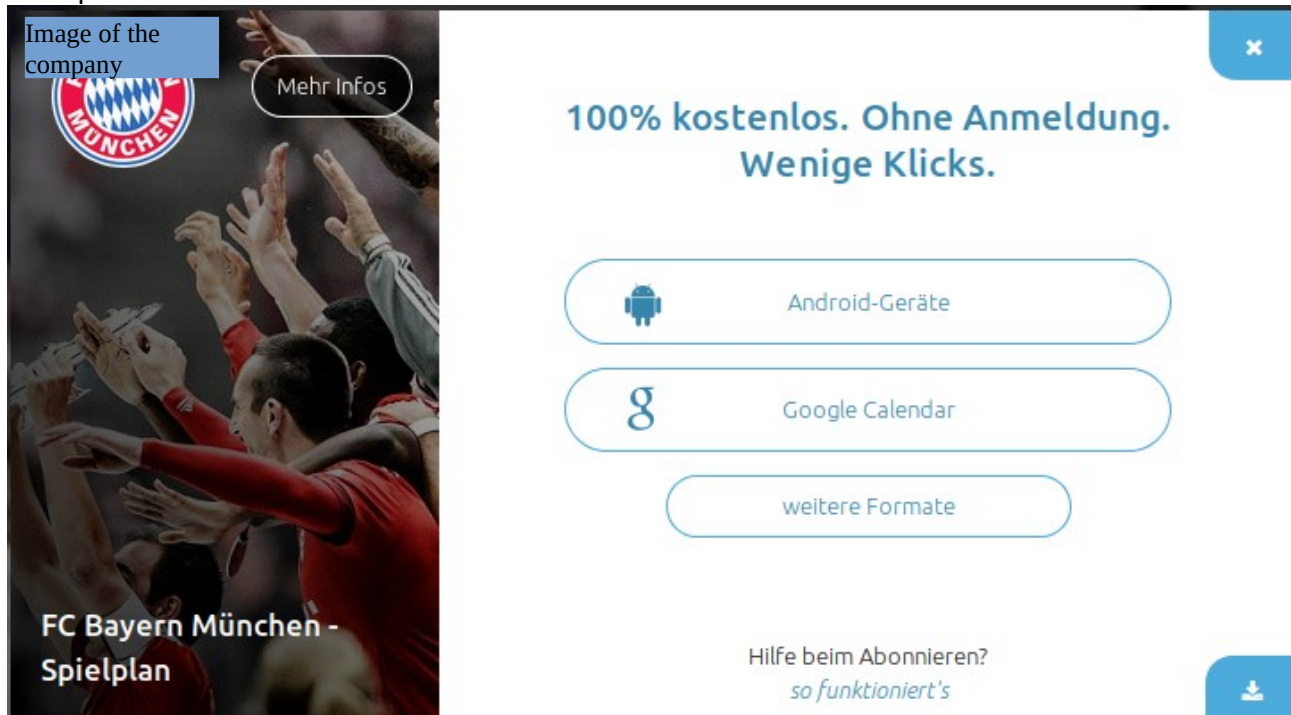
Image of the company

MÜNCHEN

Mehr Infos

100% kostenlos. Ohne Anmeldung. Wenige Klicks.

Android-Geräte

g

Google Calendar

weitere Formate

FC Bayern München - Spielplan

Hilfe beim Abonnieren?
so funktioniert's